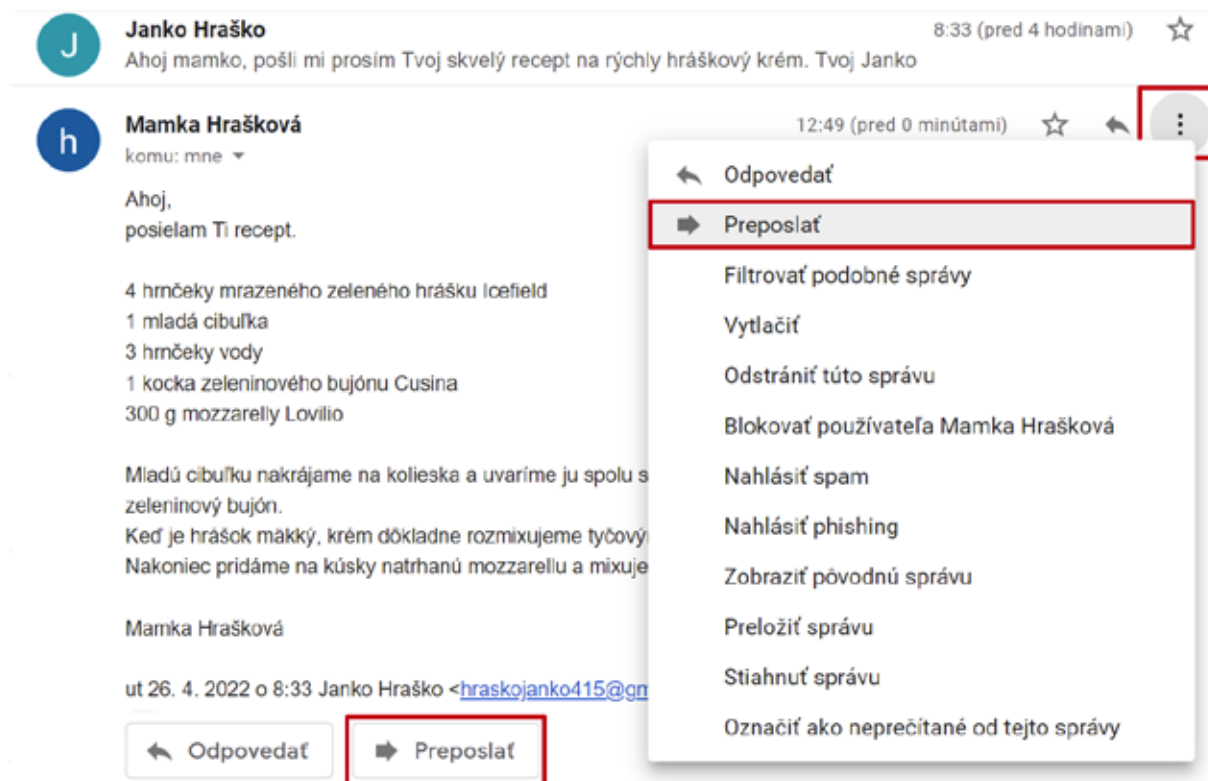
J

Janko Hraško
8:33 (pred 4 hodinami)
Ahoj mamko, pošli mi prosím Tvoj skvelý recept na rýchly hráškový krém. Tvoj Janko

h

Mamka Hrašková
12:49 (pred 0 minútami)
komu: mne

Ahoj,
posielam Ti recept.

4 hrnčeky mrazeného zeleného hrášku Icefield
1 mladá cibuľka
3 hrnčeky vody
1 kocka zeleninového bujónu Cusina
300 g mozzarelly Lovilio

Mladú cibuľku nakrájame na kolieska a uvaríme ju spolu s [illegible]
zeleninový bujón.
Keď je hrášok mäkký, krém dôkladne rozmixujeme tyčový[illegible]
Nakoniec pridáme na kúsky natrhanú mozzarellu a mixuje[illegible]

Mamka Hrašková

ut 26. 4. 2022 o 8:33 Janko Hraško <hraskojanko415@gm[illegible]

Odpovedať
Preposlať

Odpovedať
Preposlať
Filtrovať podobné správy
Vytlačiť
Odstrániť túto správu
Blokovať používateľa Mamka Hrašková
Nahlásiť spam
Nahlásiť phishing
Zobraziť pôvodnú správu
Preložiť správu
Stiahnuť správu
Označiť ako neprečítané od tejto správy